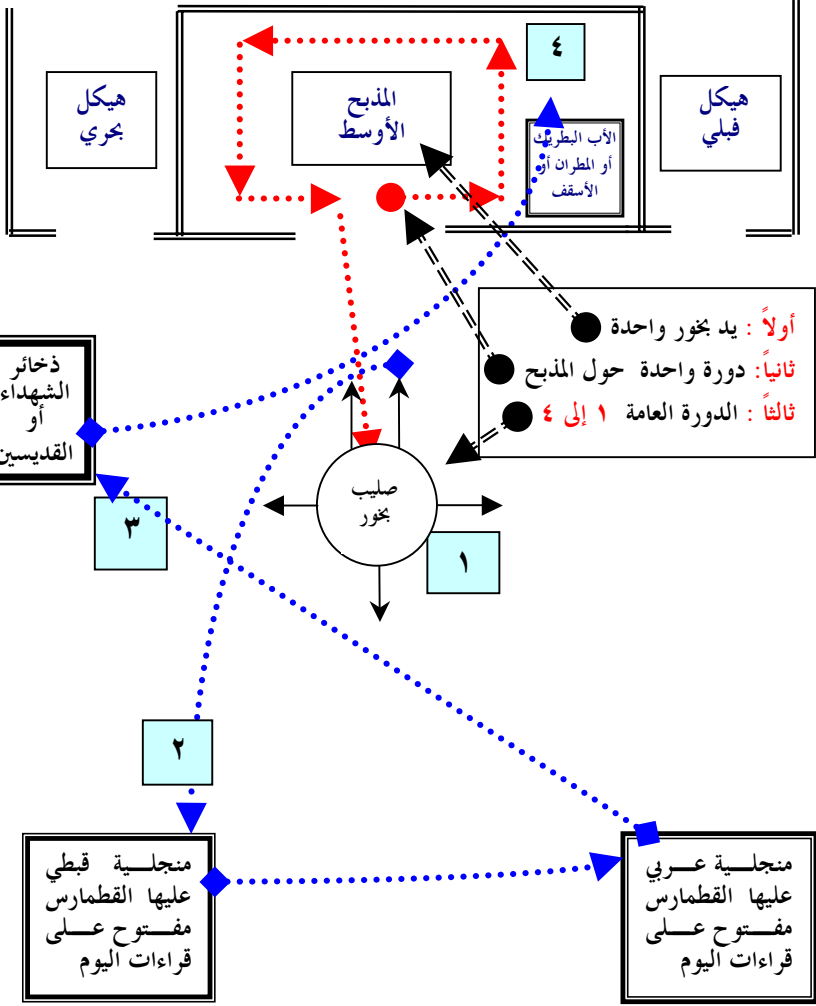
٤

هيكل
بحري

المذبح
الأوسط

الأب البطريرك
أو المطران أو
الأسقف

هيكل
قبلي

أولاً : يد بخور واحدة
ثانياً: دورة واحدة حول المذبح
ثالثاً : الدورة العامة ١ إلى ٤

ذخائر
الشهداء
أو
القديسين

صليب
بخور

١

٣

٢

منجلية قبطي
عليها القطمارس
مفتوح على
قراءات اليوم

منجلية عربي
عليها القطمارس
مفتوح على
قراءات اليوم